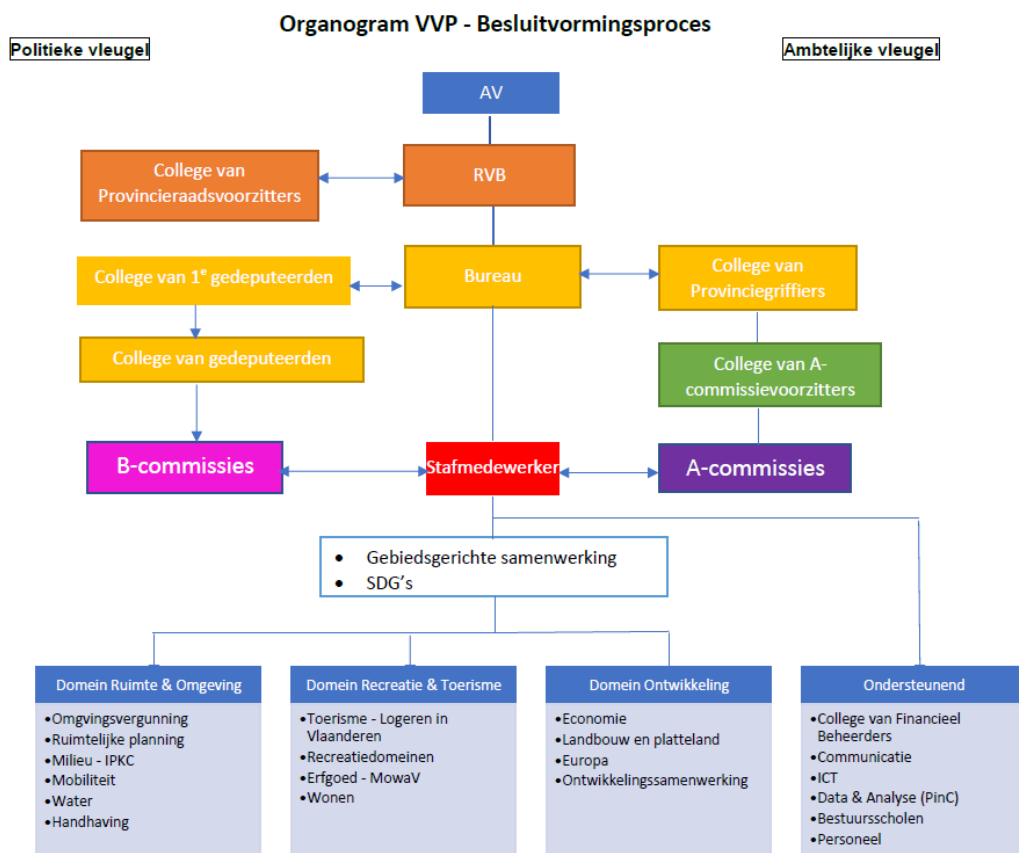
Organogram VVP - Besluitvormingsproces

Politieke vleugel

Ambtelijke vleugel

AV

College van Provincieraadsvoorzitters

RVB

College van 1$^{e}$ gedeputeerden

Bureau

College van Provinciegriffiers

College van gedeputeerden

College van A-commissievoorzitters

B-commissies

Stafmedewerker

A-commissies

- Gebiedsgerichte samenwerking
- SDG's

Domein Ruimte & Omgeving
•Omgvingsvergunning
•Ruimtelijke planning
•Milieu - IPKC
•Mobiliteit
•Water
•Handhaving

Domein Recreatie & Toerisme
•Toerisme - Logeren in Vlaanderen
•Recreatiedomeinen
•Erfgoed - MowaV
•Wonen

Domein Ontwikkeling
•Economie
•Landbouw en platteland
•Europa
•Ontwikkelingssamenwerking

Ondersteunend
•College van Financieel Beheerders
•Communicatie
•ICT
•Data & Analyse (PinC)
•Bestuursscholen
•Personeel